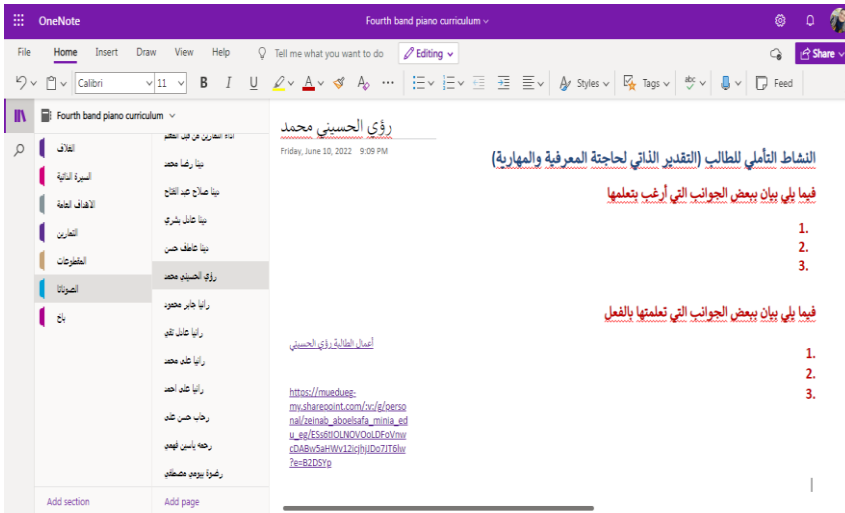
OneNote

Fourth band piano curriculum

File Home Insert Draw View Help Tell me what you want to do Editing Share

Calibri 11 B I U Styles Tags Feed

Fourth band piano curriculum

الغلاف
السيرة الذاتية
الاهداف العامة
التمارين
المقطوعات
الصوتيات
باخ

Add section

اداء التمارين من قبل الطلاب
بنيا رضا محمد
بنيا صلاح عبد الفتاح
بنيا عادل بشري
بنيا عاطف حسن
رؤي الحسيني محمد
رانيا جابر محمود
رانيا عادل تقي
رانيا على محمد
رانيا على احمد
رحاب حسن على
رحمه ياسين فهمي
رضوة بيومي مصطفي

Add page

رؤي الحسيني محمد

Friday, June 10, 2022 9:09 PM

النشاط التأملي للطالب (التقدير الذاتي لحاجتة المعرفية والمهارية)

فيما يلي بيان ببعض الجوانب التي أرغب بتعلمها

1.
2.
3.

فيما يلي بيان ببعض الجوانب التي تعلمتها بالفعل

أعمال الطالبة رؤي الحسيني

https://muedueg-my.sharepoint.com/:v:/g/personal/zeinab_aboelsafa_minia_edu_eg/ESs6tIOLNOVOoLDFoVnwcDABw5aHWv12icjhJJDo7JT6lw?e=B2DSYp

1.
2.
3.